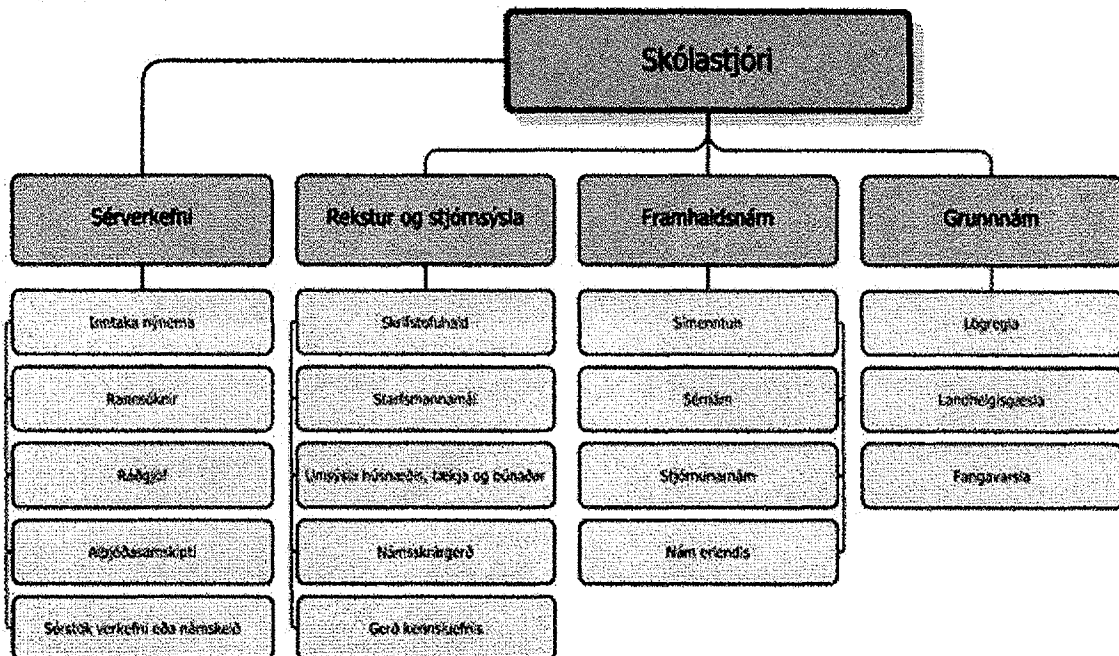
Skólastjóri

Sérverkefni

Inntaka nýnema

Rannsóknir

Ráðgjöf

Alþjóðasamskipti

Sérstök verkefni eða námskeið

Rekstur og stjórnsýsla

Skrifstofuhald

Starfsmannamál

Umsýsla húsnæðis, tækja og búnaðar

Námskrárgerð

Gerð kennsluefnis

Framhaldsnám

Símenntun

Sérnám

Stjórnunarnám

Nám erlendis

Grunnnám

Löggæsla

Landhelgisgæsla

Fangavarsla